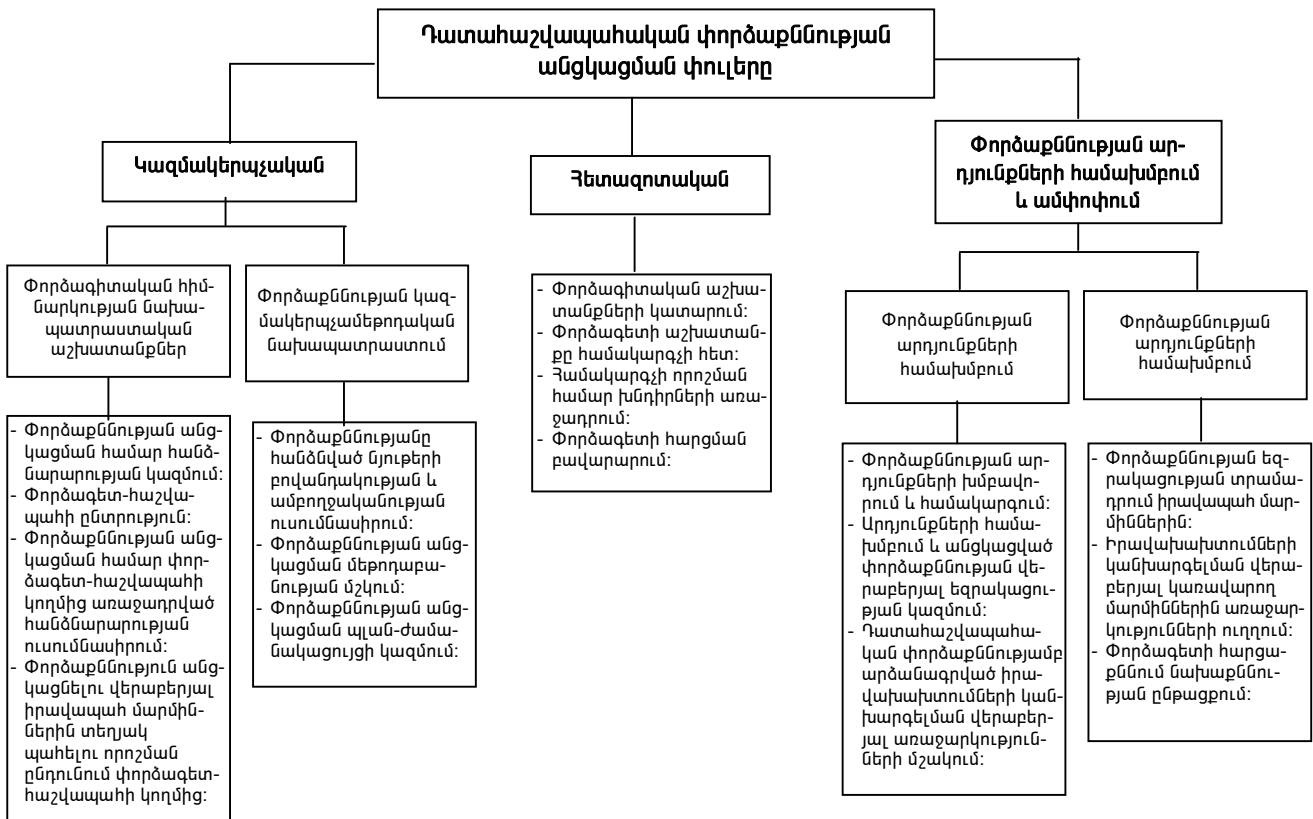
Դատահաշվապահական փորձաքննության անցկացման փուլերը

Կազմակերպչական

Հետազոտական

Փորձաքննության արդյունքների համախմբում և ամփոփում

Փորձագիտական հիմնարկության նախապատրաստական աշխատանքներ

Փորձաքննության կազմակերպչամեթոդական նախապատրաստում

- Փորձաքննության անցկացման համար հանձնարարության կազմում:
- Փորձագետ-հաշվապահի ընտրություն:
- Փորձաքննության անցկացման համար փորձագետ-հաշվապահի կողմից առաջադրված հանձնարարության ուսումնասիրում:
- Փորձաքննություն անցկացնելու վերաբերյալ իրավապահ մարմիններին տեղյակ պահելու որոշման ընդունում փորձագետ-հաշվապահի կողմից:

- Փորձաքննությանը հանձնված նյութերի բովանդակության և ամբողջականության ուսումնասիրում:
- Փորձաքննության անցկացման մեթոդաբանության մշակում:
- Փորձաքննության անցկացման պլան-ժամանակացույցի կազմում:

- Փորձագիտական աշխատանքների կատարում:
- Փորձագետի աշխատանքը համակարգչի հետ:
- Համակարգչի որոշման համար խնդիրների առաջադրում:
- Փորձագետի հարցման բավարարում:

Փորձաքննության արդյունքների համախմբում

Փորձաքննության արդյունքների համախմբում

- Փորձաքննության արդյունքների խմբավորում և համակարգում:
- Արդյունքների համախմբում և անցկացված փորձաքննության վերաբերյալ եզրակացության կազմում:
- Դատահաշվապահական փորձաքննությամբ արձանագրված իրավախախտումների կանխարգելման վերաբերյալ առաջարկությունների մշակում:

- Փորձաքննության եզրակացության տրամադրում իրավապահ մարմիններին:
- Իրավախախտումների կանխարգելման վերաբերյալ կառավարող մարմիններին առաջարկությունների ուղղում:
- Փորձագետի հարցաքննում նախաքննության ընթացքում: